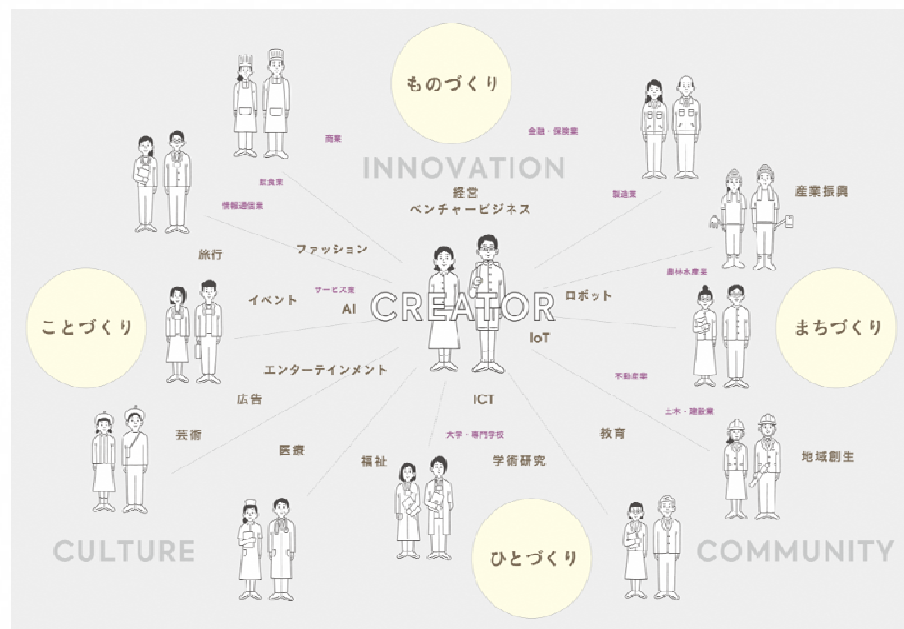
ものづくり

INNOVATION

商業

金融・保険業

飲食業

経営
ベンチャービジネス

製造業

産業振興

情報通信業

ファッション

旅行

農林水産業

ことづくり

イベント

サービス業

AI

CREATOR

ロボット

まちづくり

IoT

エンターテインメント

不動産業

広告

ICT

土木・建設業

芸術

医療

大学・専門学校

教育

福祉

学術研究

地域創生

CULTURE

ひとづくり

COMMUNITY